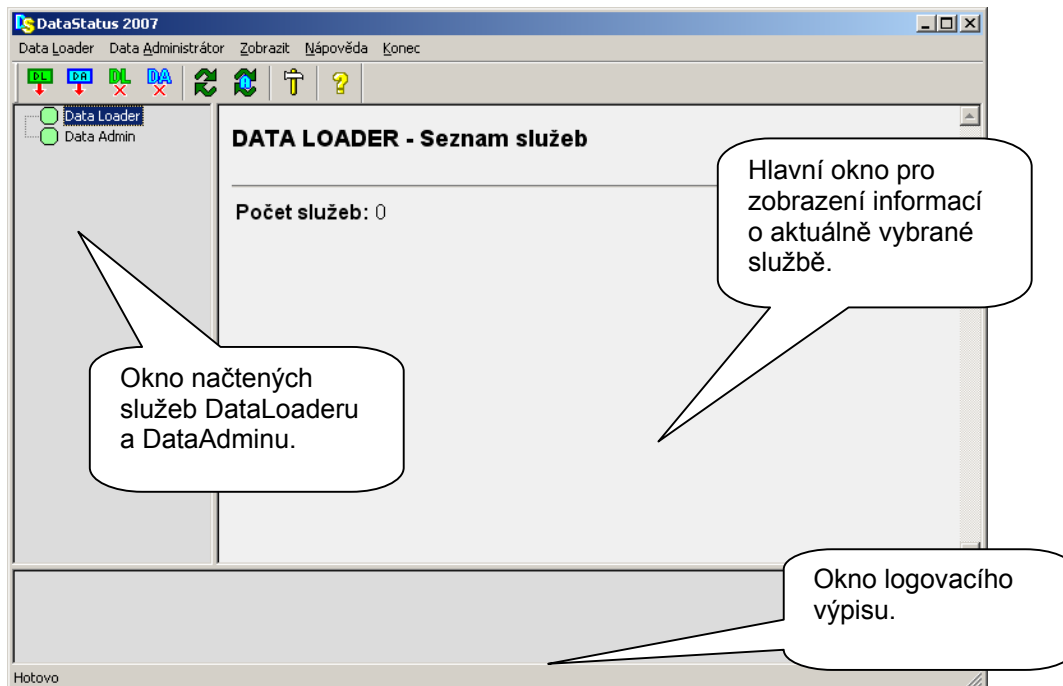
DataStatus 2007

Data Loader Data Administrátor Zobrazit Nápověda Konec

DL DA DL DA

Data Loader
Data Admin

DATA LOADER - Seznam služeb

Počet služeb: 0

Hlavní okno pro zobrazení informací o aktuálně vybrané službě.

Okno načtených služeb DataLoaderu a DataAdminu.

Okno logovacího výpisu.

Hotovo